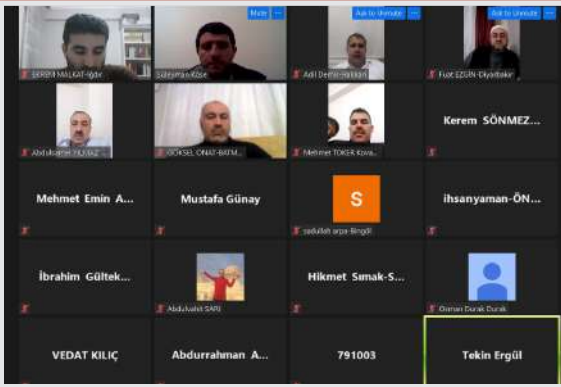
SERDAR MALKAT-Iğdır
Mute
Süleyman Köse
Ask to Unmute
Adil Demir-Hakkari
Ask to Unmute
Fuat EZGİN-Diyarbakır
Abdulkadir YILMAZ
GÖKSEL ONAT-BATM...
Mehmet TOKER Koca...
Kerem SÖNMEZ...
Mehmet Emin A...
Mustafa Günay
S
sadullah arpa-Bingöl
ihsanyaman-ÖN...
İbrahim Gültek...
Abdulvahit SARI
Hikmet Sınak-S...
Osman Durak Durak
VEDAT KILIÇ
Abdurrahman A...
791003
Tekin Ergül